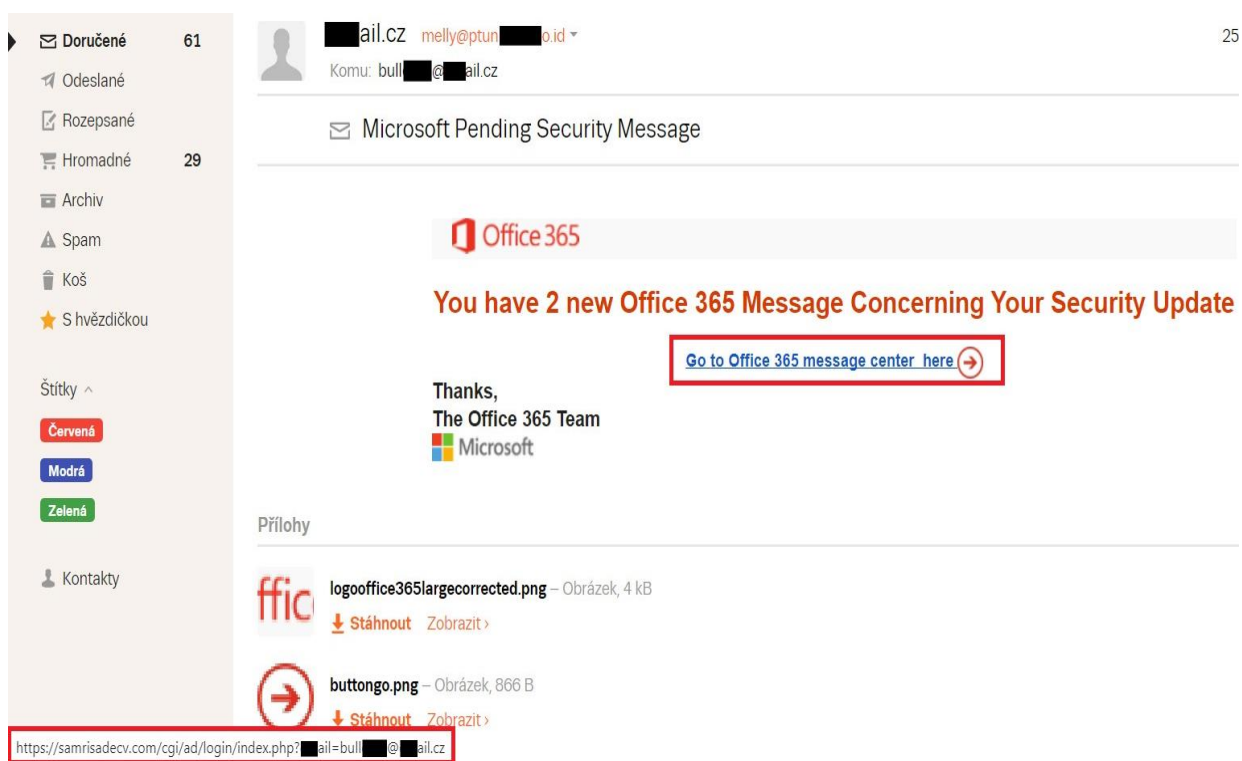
Doručené 61
Odeslané
Rozepsané
Hromadné 29
Archiv
Spam
Koš
S hvězdičkou

Štítky
Červená
Modrá
Zelená

Kontakty

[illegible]ail.cz melly@ptun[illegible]o.id
Komu: bull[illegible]@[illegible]ail.cz

25

Microsoft Pending Security Message

Office 365

You have 2 new Office 365 Message Concerning Your Security Update

Go to Office 365 message center here

Thanks,
The Office 365 Team
Microsoft

Přílohy

ffic

logooffice365largecorrected.png – Obrázek, 4 kB
Stáhnout Zobrazit ›

buttongo.png – Obrázek, 866 B
Stáhnout Zobrazit ›

https://samrisadecv.com/cgi/ad/login/index.php?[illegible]ail=bull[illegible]@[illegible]ail.cz